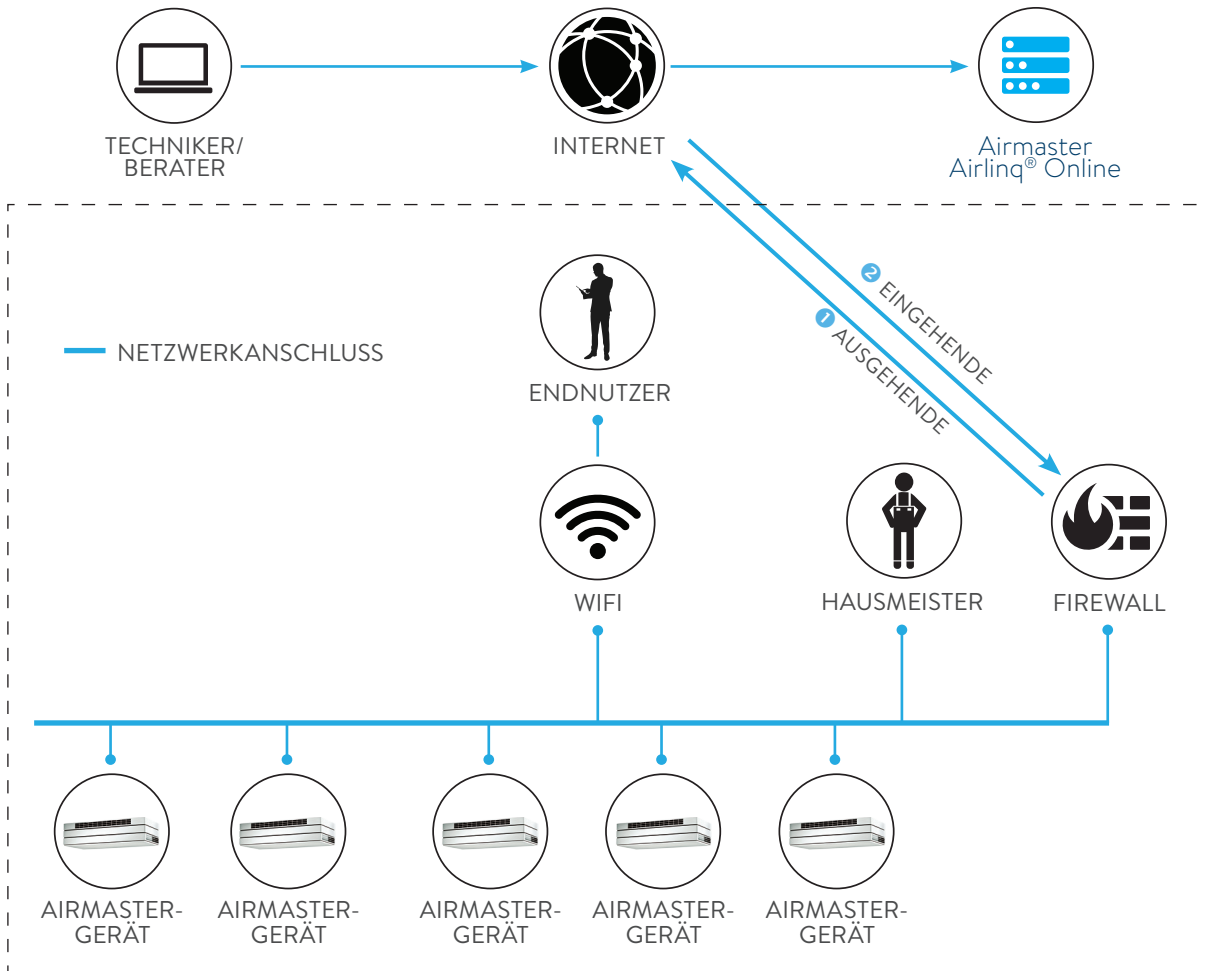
TECHNIKER/
BERATER

INTERNET

Airmaster
Airlinq® Online

NETZWERKANSCHLUSS

ENDNUTZER

2 EINGEHENDE

1 AUSGEHENDE

WIFI

HAUSMEISTER

FIREWALL

AIRMASTER-
GERÄT

AIRMASTER-
GERÄT

AIRMASTER-
GERÄT

AIRMASTER-
GERÄT

AIRMASTER-
GERÄT